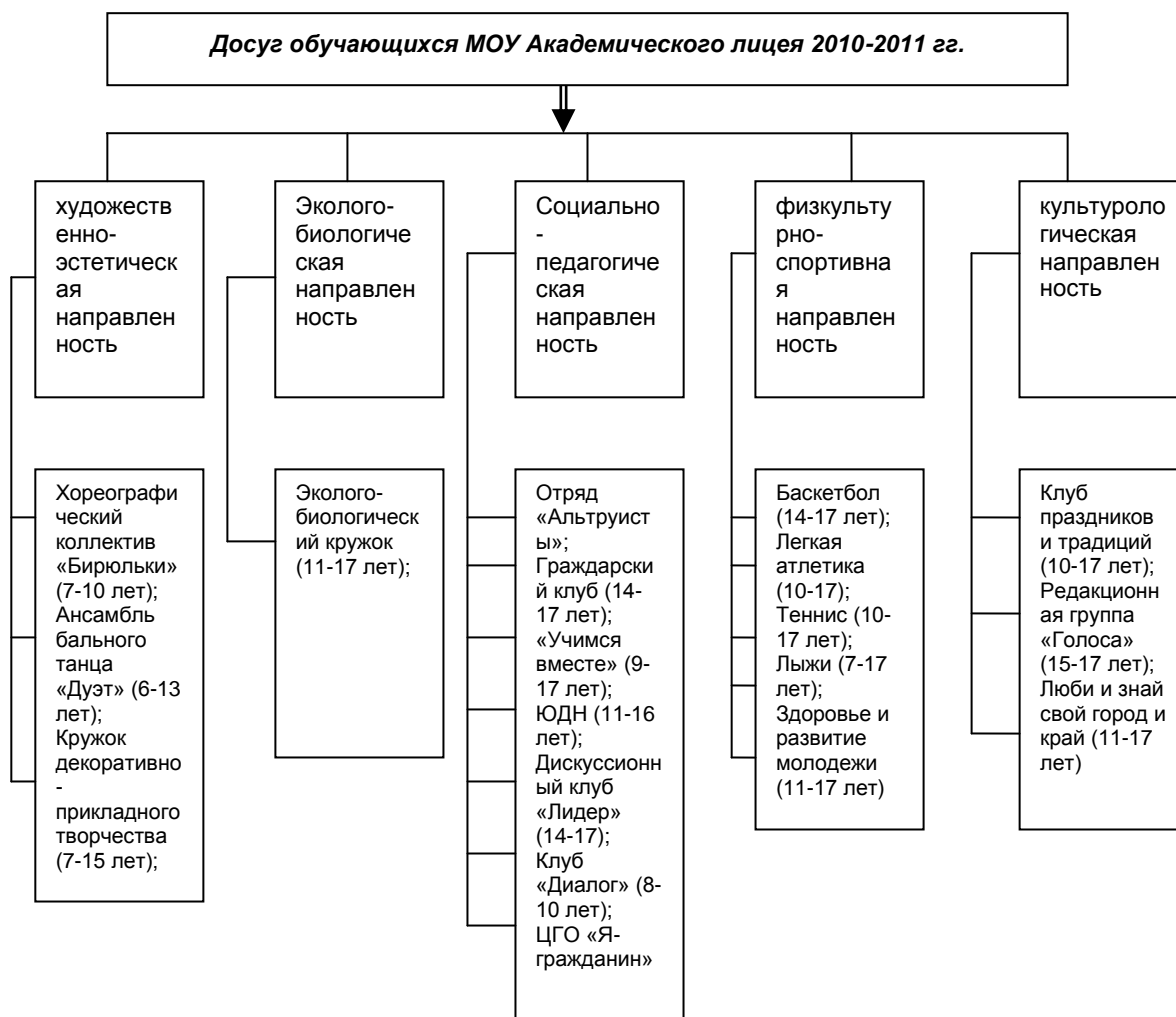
Досуг обучающихся МОУ Академического лицея 2010-2011 гг.

художественно-эстетическая направленность

Эколого-биологическая направленность

Социально-педагогическая направленность

физкультурно-спортивная направленность

культурологическая направленность

Хореографический коллектив «Бирюльки» (7-10 лет); Ансамбль бального танца «Дуэт» (6-13 лет); Кружок декоративно-прикладного творчества (7-15 лет);

Эколого-биологический кружок (11-17 лет);

Отряд «Альтруисты»; Граждарский клуб (14-17 лет); «Учимся вместе» (9-17 лет); ЮДН (11-16 лет); Дискуссионный клуб «Лидер» (14-17); Клуб «Диалог» (8-10 лет); ЦГО «Я-гражданин»

Баскетбол (14-17 лет); Легкая атлетика (10-17); Теннис (10-17 лет); Лыжи (7-17 лет); Здоровье и развитие молодежи (11-17 лет)

Клуб праздников и традиций (10-17 лет); Редакционная группа «Голоса» (15-17 лет); Люби и знай свой город и край (11-17 лет)